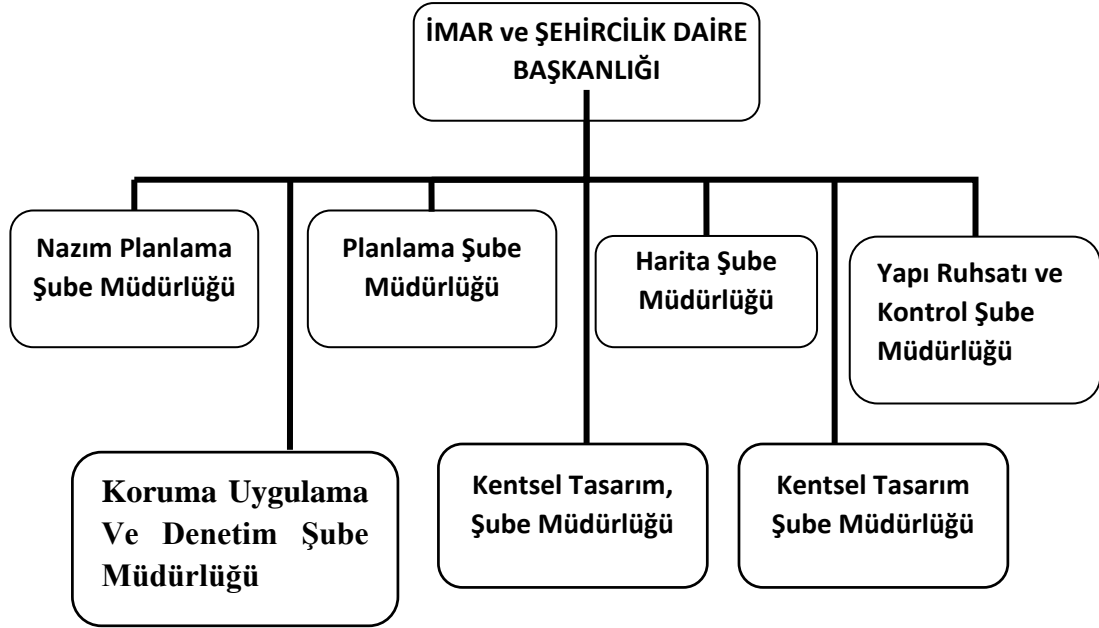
İMAR ve ŞEHİRCİLİK DAİRE BAŞKANLIĞI

Nazım Planlama Şube Müdürlüğü

Planlama Şube Müdürlüğü

Harita Şube Müdürlüğü

Yapı Ruhsatı ve Kontrol Şube Müdürlüğü

Koruma Uygulama Ve Denetim Şube Müdürlüğü

Kentsel Tasarım, Şube Müdürlüğü

Kentsel Tasarım Şube Müdürlüğü